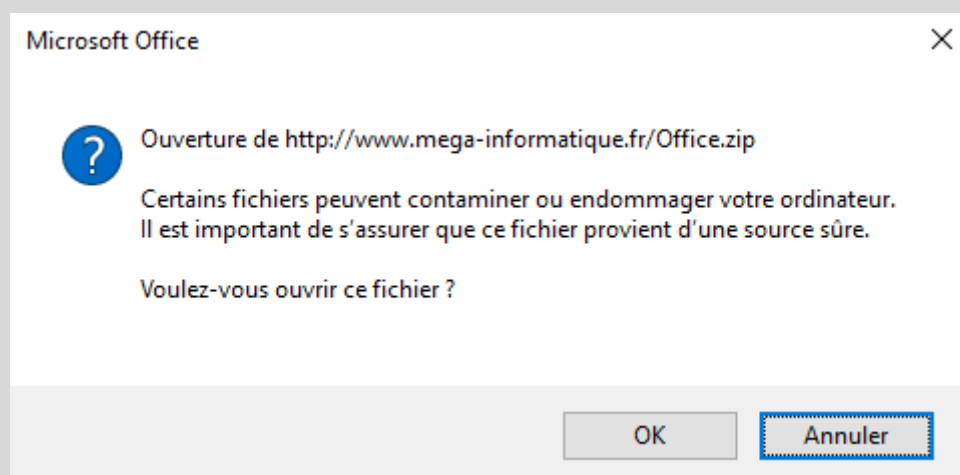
Microsoft Office

×

?

Ouverture de http://www.mega-informatique.fr/Office.zip

Certains fichiers peuvent contaminer ou endommager votre ordinateur. Il est important de s'assurer que ce fichier provient d'une source sûre.

Voulez-vous ouvrir ce fichier ?

OK

Annuler